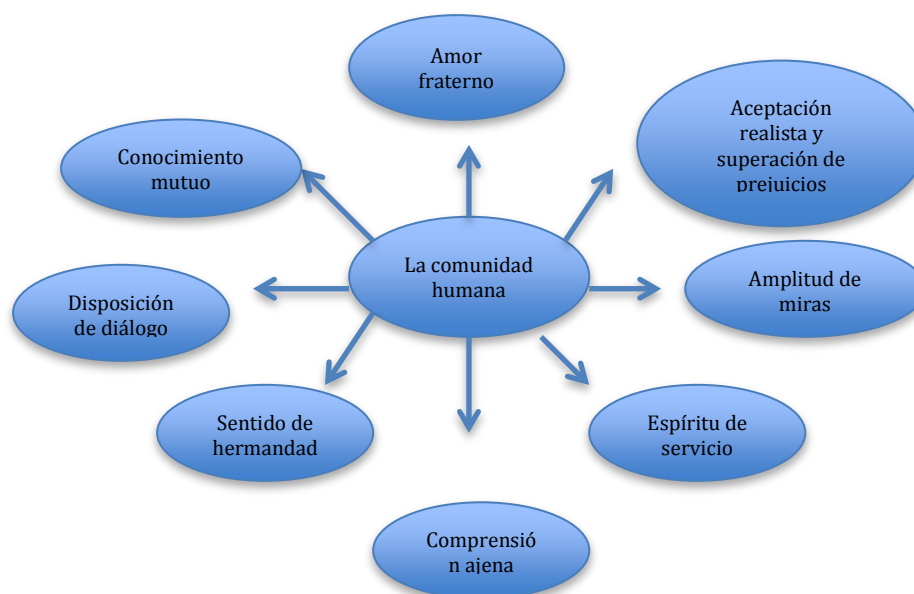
La comunidad humana

Amor fraterno

Aceptación realista y superación de prejuicios

Amplitud de miras

Espíritu de servicio

Comprensió n ajena

Sentido de hermandad

Disposición de diálogo

Conocimiento mutuo